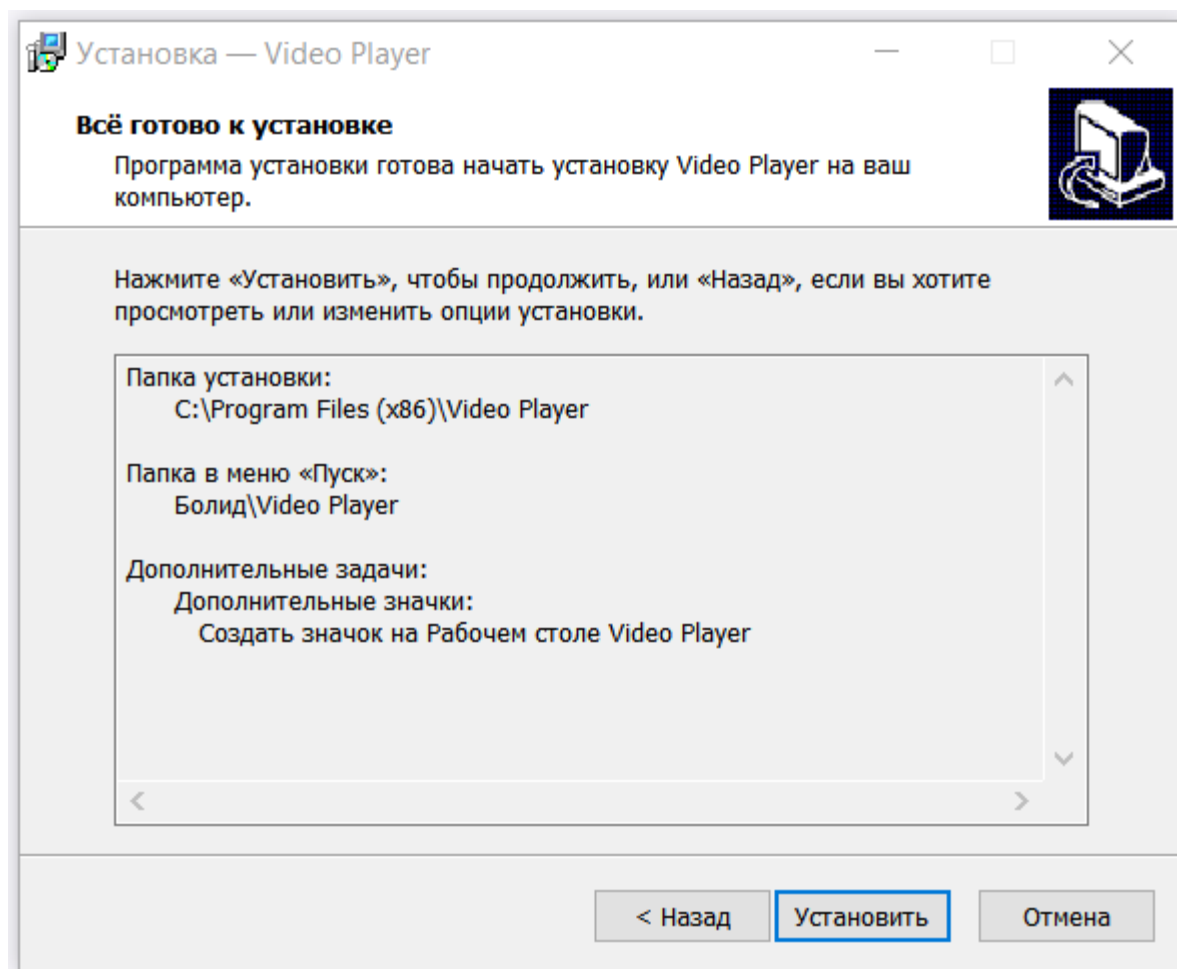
Установка — Video Player

Всё готово к установке

Программа установки готова начать установку Video Player на ваш компьютер.

Нажмите «Установить», чтобы продолжить, или «Назад», если вы хотите просмотреть или изменить опции установки.

Папка установки:
C:\Program Files (x86)\Video Player

Папка в меню «Пуск»:
Болид\Video Player

Дополнительные задачи:
Дополнительные значки:
Создать значок на Рабочем столе Video Player

< Назад
Установить
Отмена